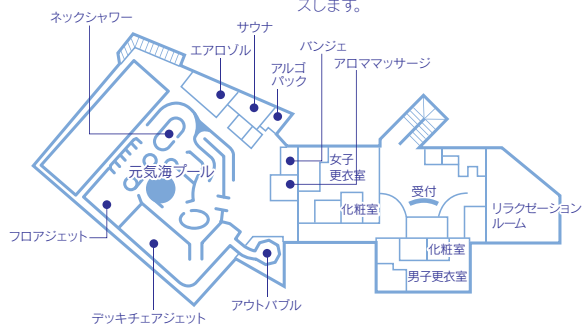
スします。

ネックシャワー
サウナ
エアロゾル
バンジェ
アルゴパック
アロママッサージ
女子更衣室
元気海プール
化粧室
受付
リラクゼーションルーム
フロアジェット
化粧室
男子更衣室
アウトバブル
デッキチェアジェット